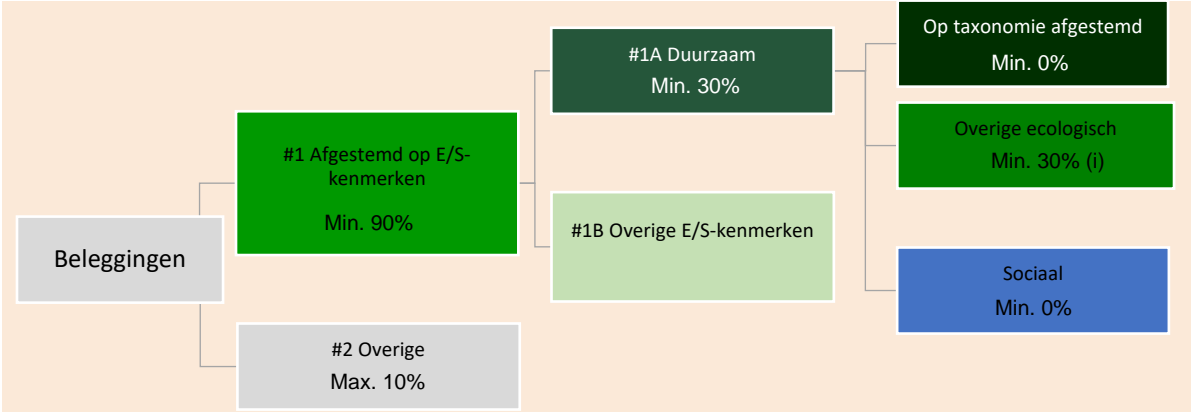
Beleggingen

#1 Afgestemd op E/S-kenmerken

Min. 90%

#2 Overige

Max. 10%

#1A Duurzaam

Min. 30%

#1B Overige E/S-kenmerken

Op taxonomie afgestemd

Min. 0%

Overige ecologisch

Min. 30% (i)

Sociaal

Min. 0%